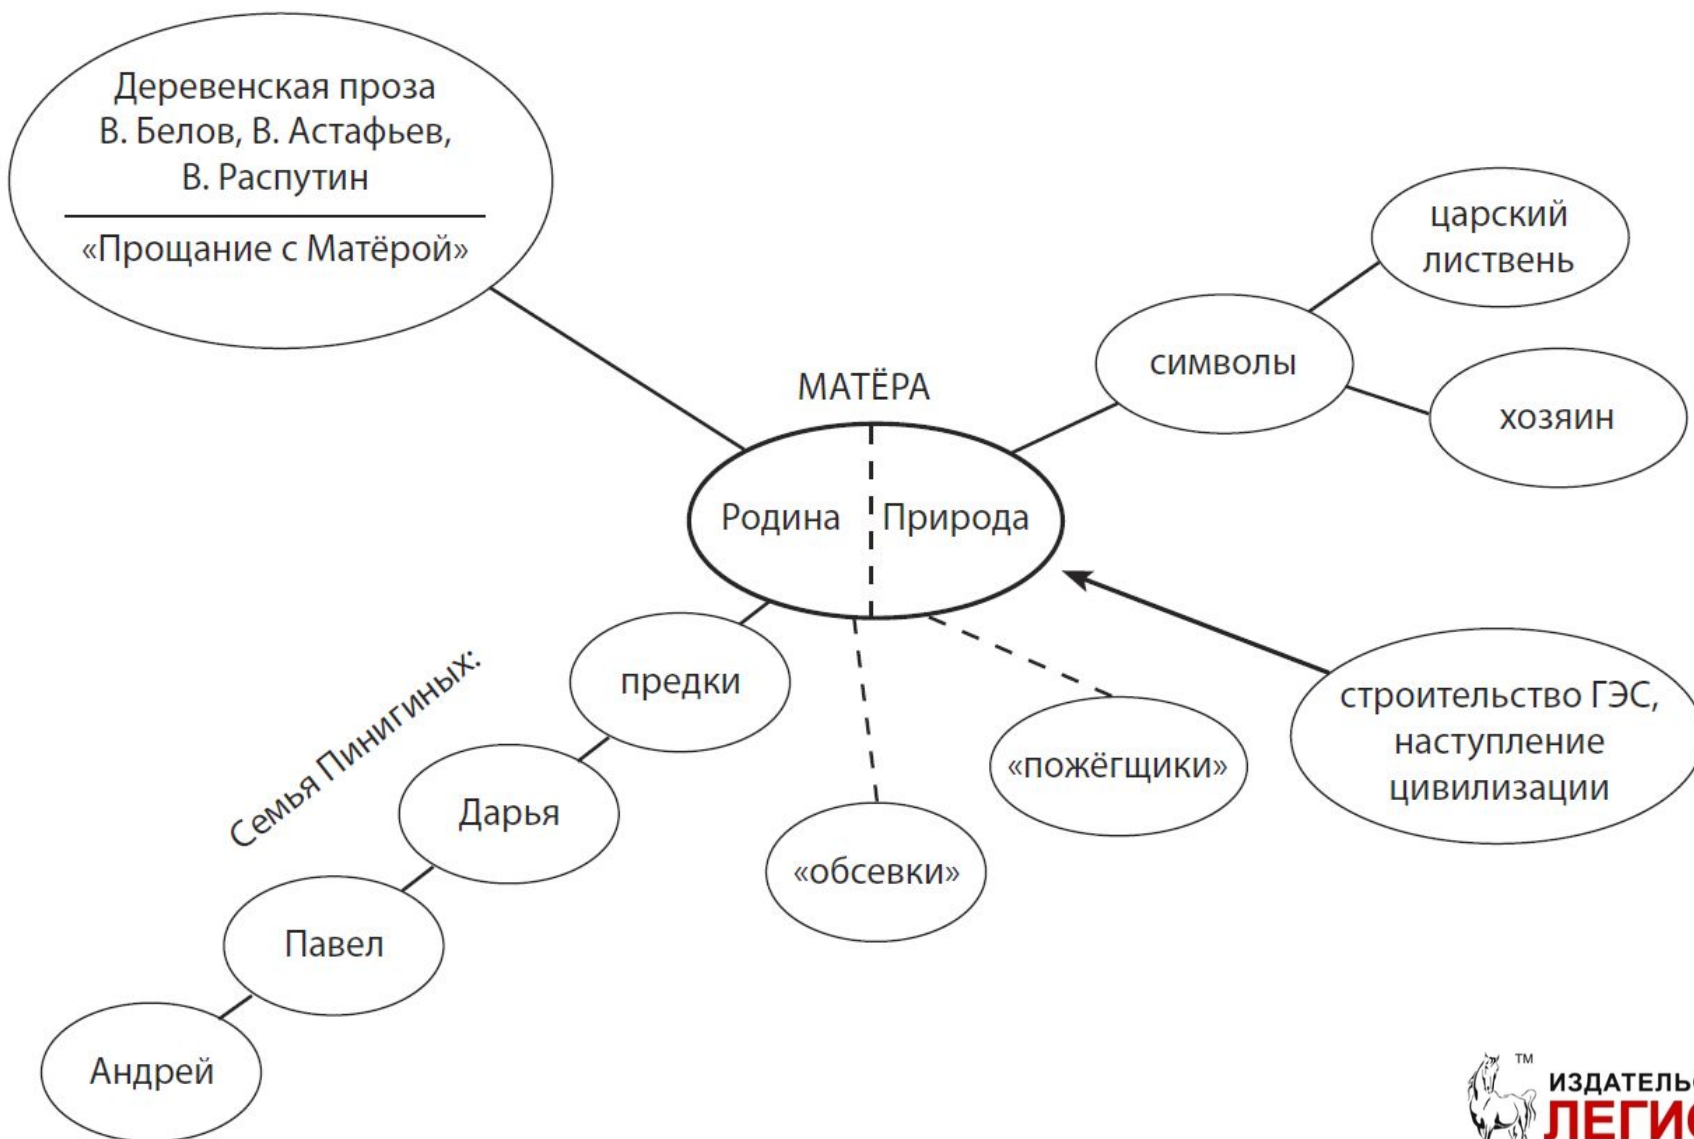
Деревенская проза
В. Белов, В. Астафьев, В. Распутин

«Прощание с Матёрой»

царский листвень

символы

хозяин

МАТЁРА

Родина

Природа

Семья Пинигиных:

предки

Дарья

Павел

Андрей

«обсевки»

«пожёгщики»

строительство ГЭС, наступление цивилизации

TM
ИЗДАТЕЛЬ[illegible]
ЛЕГИ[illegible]